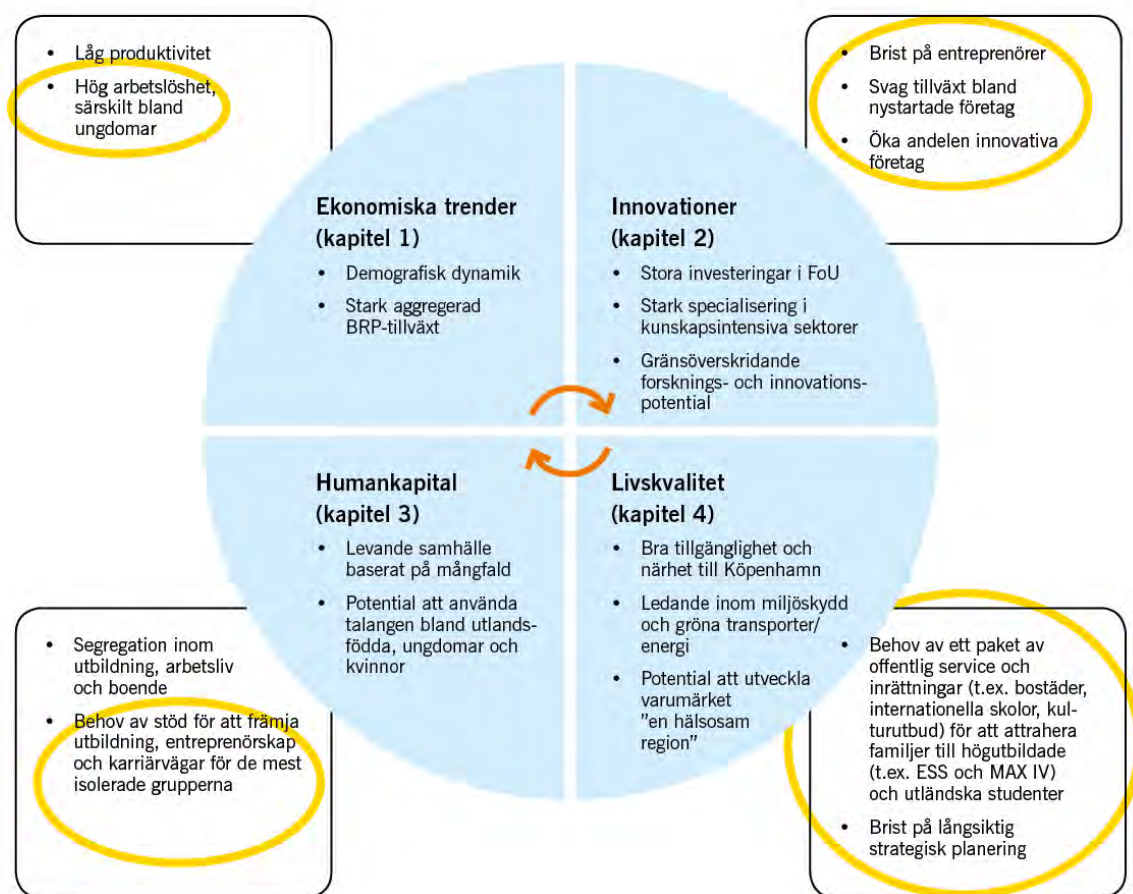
• Låg produktivitet
• Hög arbetslöshet, särskilt bland ungdomar

• Brist på entreprenörer
• Svag tillväxt bland nystartade företag
• Öka andelen innovativa företag

Ekonomiska trender (kapitel 1)
• Demografisk dynamik
• Stark aggregerad BRP-tillväxt

Innovationer (kapitel 2)
• Stora investeringar i FoU
• Stark specialisering i kunskapsintensiva sektorer
• Gränsöverskridande forsknings- och innovationspotential

Humankapital (kapitel 3)
• Levande samhälle baserat på mångfald
• Potential att använda talangen bland utlandsfödda, ungdomar och kvinnor

Livskvalitet (kapitel 4)
• Bra tillgänglighet och närhet till Köpenhamn
• Ledande inom miljöskydd och gröna transporter/energi
• Potential att utveckla varumärket "en hälsosam region"

• Segregation inom utbildning, arbetsliv och boende
• Behov av stöd för att främja utbildning, entreprenörskap och karriärvägar för de mest isolerade grupperna

• Behov av ett paket av offentlig service och inrättningar (t.ex. bostäder, internationella skolor, kulturutbud) för att attrahera familjer till högutbildade (t.ex. ESS och MAX IV) och utländska studenter
• Brist på långsiktig strategisk planering